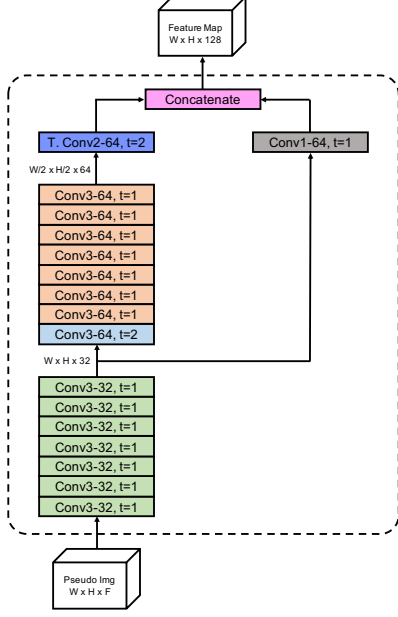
Feature Map
W x H x 128

Concatenate

T. Conv2-64, t=2

Conv1-64, t=1

W/2 x H/2 x 64

Conv3-64, t=1
Conv3-64, t=1
Conv3-64, t=1
Conv3-64, t=1
Conv3-64, t=1
Conv3-64, t=1
Conv3-64, t=1
Conv3-64, t=2

W x H x 32

Conv3-32, t=1
Conv3-32, t=1
Conv3-32, t=1
Conv3-32, t=1
Conv3-32, t=1
Conv3-32, t=1
Conv3-32, t=1

Pseudo Img
W x H x F